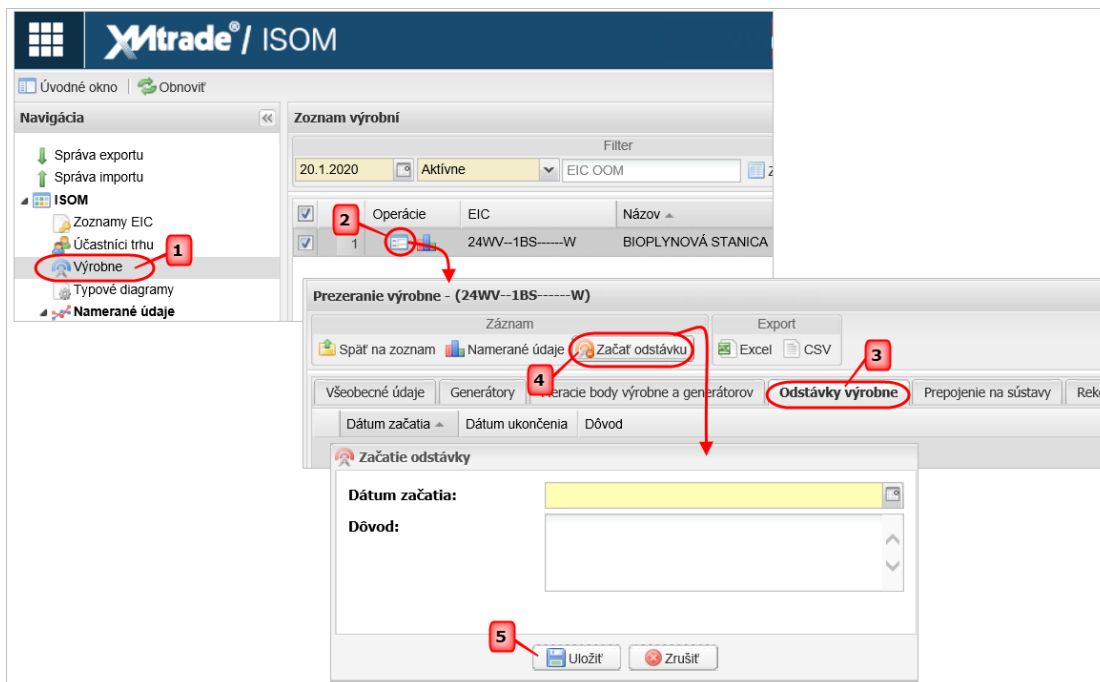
XMtrade® / ISOM

Úvodné okno | Obnoviť

Navigácia

Správa exportu
Správa importu
ISOM
Zoznamy EIC
Účastníci trhu
Výrobne
Typové diagramy
Namerané údaje

1

Zoznam výrobní

Filter

20.1.2020 | Aktívne | EIC OOM

2

| | Operácie | EIC | Názov |
|---|---|---|---|
| 1 | | 24WV--1BS------W | BIOPLYNOVÁ STANICA |

Prezeranie výrobne - (24WV--1BS------W)

Záznam
Späť na zoznam | Namerané údaje | Začať odstávku

Export
Excel | CSV

3

4

Všeobecné údaje | Generátory | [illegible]eracie body výrobne a generátorov | Odstávky výrobne | Prepojenie na sústavy | Rek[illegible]

| Dátum začatia | Dátum ukončenia | Dôvod |
|---|---|---|

Začatie odstávky

Dátum začatia:

Dôvod:

5

Uložiť | Zrušiť